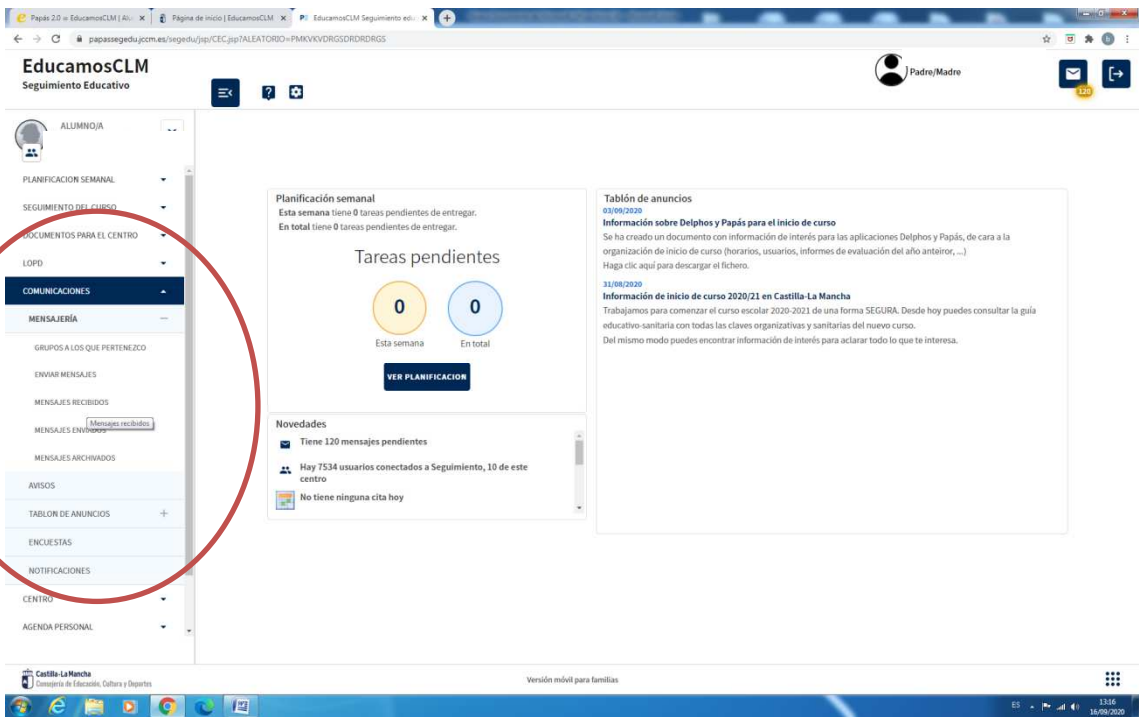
Papás 2.0 = EducamosCLM | Alu ×
Página de inicio | EducamosCLM ×
EducamosCLM Seguimiento edu ×
papassegedu.jccm.es/segedu/jsp/CEC.jsp?ALEATORIO=PMKVKVDRGSDRDRDRGS

EducamosCLM
Seguimiento Educativo

Padre/Madre
120

ALUMNO/A

PLANIFICACION SEMANAL
SEGUIMIENTO DEL CURSO
DOCUMENTOS PARA EL CENTRO
LOPD
COMUNICACIONES
MENSAJERÍA
GRUPOS A LOS QUE PERTENEZCO
ENVIAR MENSAJES
MENSAJES RECIBIDOS
MENSAJES ENVIADOS
Mensajes recibidos
MENSAJES ARCHIVADOS
AVISOS
TABLON DE ANUNCIOS
ENCUESTAS
NOTIFICACIONES
CENTRO
AGENDA PERSONAL

Planificación semanal
Esta semana tiene 0 tareas pendientes de entregar.
En total tiene 0 tareas pendientes de entregar.
Tareas pendientes
0
Esta semana
0
En total
VER PLANIFICACION

Novedades
Tiene 120 mensajes pendientes
Hay 7534 usuarios conectados a Seguimiento, 10 de este centro
No tiene ninguna cita hoy

Tablón de anuncios
03/09/2020
Información sobre Delphos y Papás para el inicio de curso
Se ha creado un documento con información de interés para las aplicaciones Delphos y Papás, de cara a la organización de inicio de curso (horarios, usuarios, informes de evaluación del año anteiror, ...)
Haga clic aquí para descargar el fichero.
31/08/2020
Información de inicio de curso 2020/21 en Castilla-La Mancha
Trabajamos para comenzar el curso escolar 2020-2021 de una forma SEGURA. Desde hoy puedes consultar la guía educativo-sanitaria con todas las claves organizativas y sanitarias del nuevo curso.
Del mismo modo puedes encontrar información de interés para aclarar todo lo que te interesa.

Castilla-La Mancha
Consejería de Educación, Cultura y Deportes
Versión móvil para familias

ES
13:16
16/09/2020